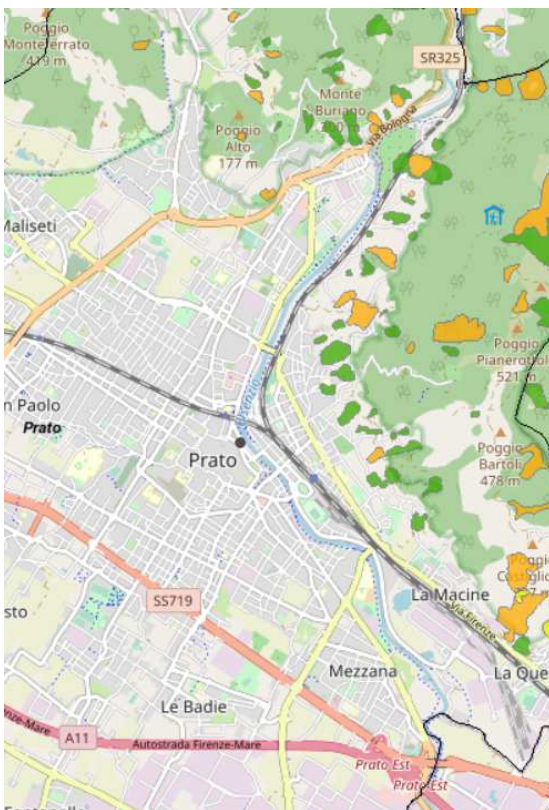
Poggio Monteferrato 419 m

SR325

Monte Buriano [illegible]

Poggio Alto 177 m

Via Bolognese

Maliseti

Poggio Pianerottolo 521 m

n Paolo

Prato

Bisenzio

Prato

Poggio Bartoli 478 m

Poggio Castiglio

SS719

sto

La Macine

Via Firenze

Mezzana

La Que

Le Badie

nze-Mare

A11

Autostrada Firenze-Mare

Prato Est

Prato Est